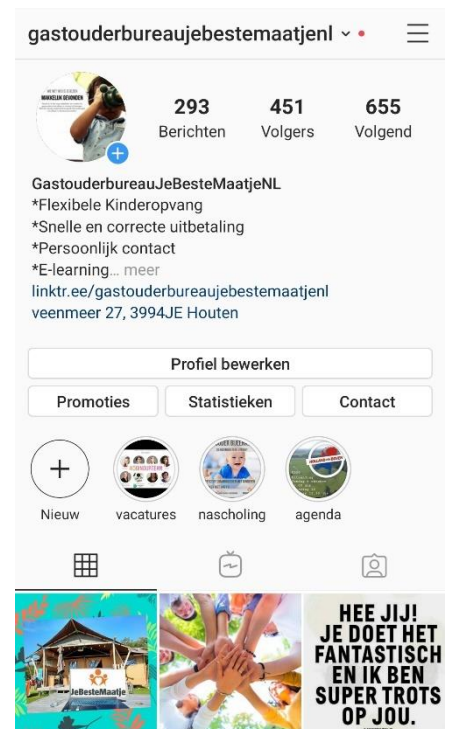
gastouderbureaujebestemaatjenl

293 Berichten
451 Volgers
655 Volgend

GastouderbureauJeBesteMaatjeNL
*Flexibele Kinderopvang
*Snelle en correcte uitbetaling
*Persoonlijk contact
*E-learning... meer
linktr.ee/gastouderbureaujebestemaatjenl
veenmeer 27, 3994JE Houten

Profiel bewerken

Promoties
Statistieken
Contact

Nieuw
vacatures
nascholing
agenda

JeBesteMaatje

HEE JIJ! JE DOET HET FANTASTISCH EN IK BEN SUPER TROTS OP JOU.